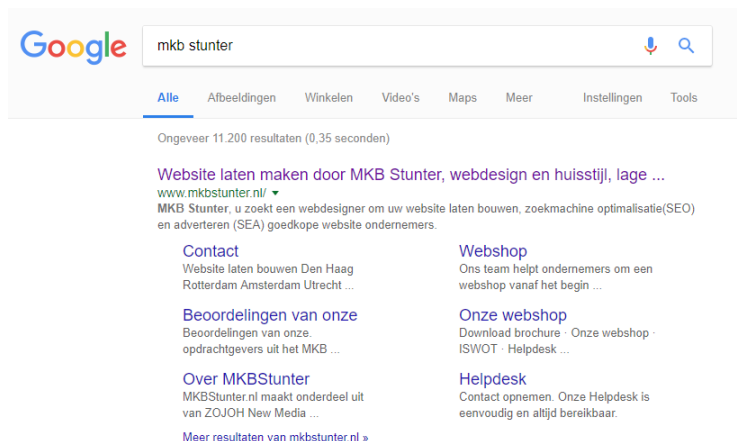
Google

mkb stunter

Alle Afbeeldingen Winkelen Video's Maps Meer Instellingen Tools

Ongeveer 11.200 resultaten (0,35 seconden)

Website laten maken door MKB Stunter, webdesign en huisstijl, lage ...
www.mkbstunter.nl/ ▾
MKB Stunter, u zoekt een webdesigner om uw website laten bouwen, zoekmachine optimalisatie(SEO) en adverteren (SEA) goedkope website ondernemers.

Contact
Website laten bouwen Den Haag Rotterdam Amsterdam Utrecht ...

Beoordelingen van onze
Beoordelingen van onze. opdrachtgevers uit het MKB ...

Over MKBStunter
MKBStunter.nl maakt onderdeel uit van ZOJOH New Media ...

Webshop
Ons team helpt ondernemers om een webshop vanaf het begin ...

Onze webshop
Download brochure · Onze webshop · ISWOT · Helpdesk ...

Helpdesk
Contact opnemen. Onze Helpdesk is eenvoudig en altijd bereikbaar.

Meer resultaten van mkbstunter.nl »